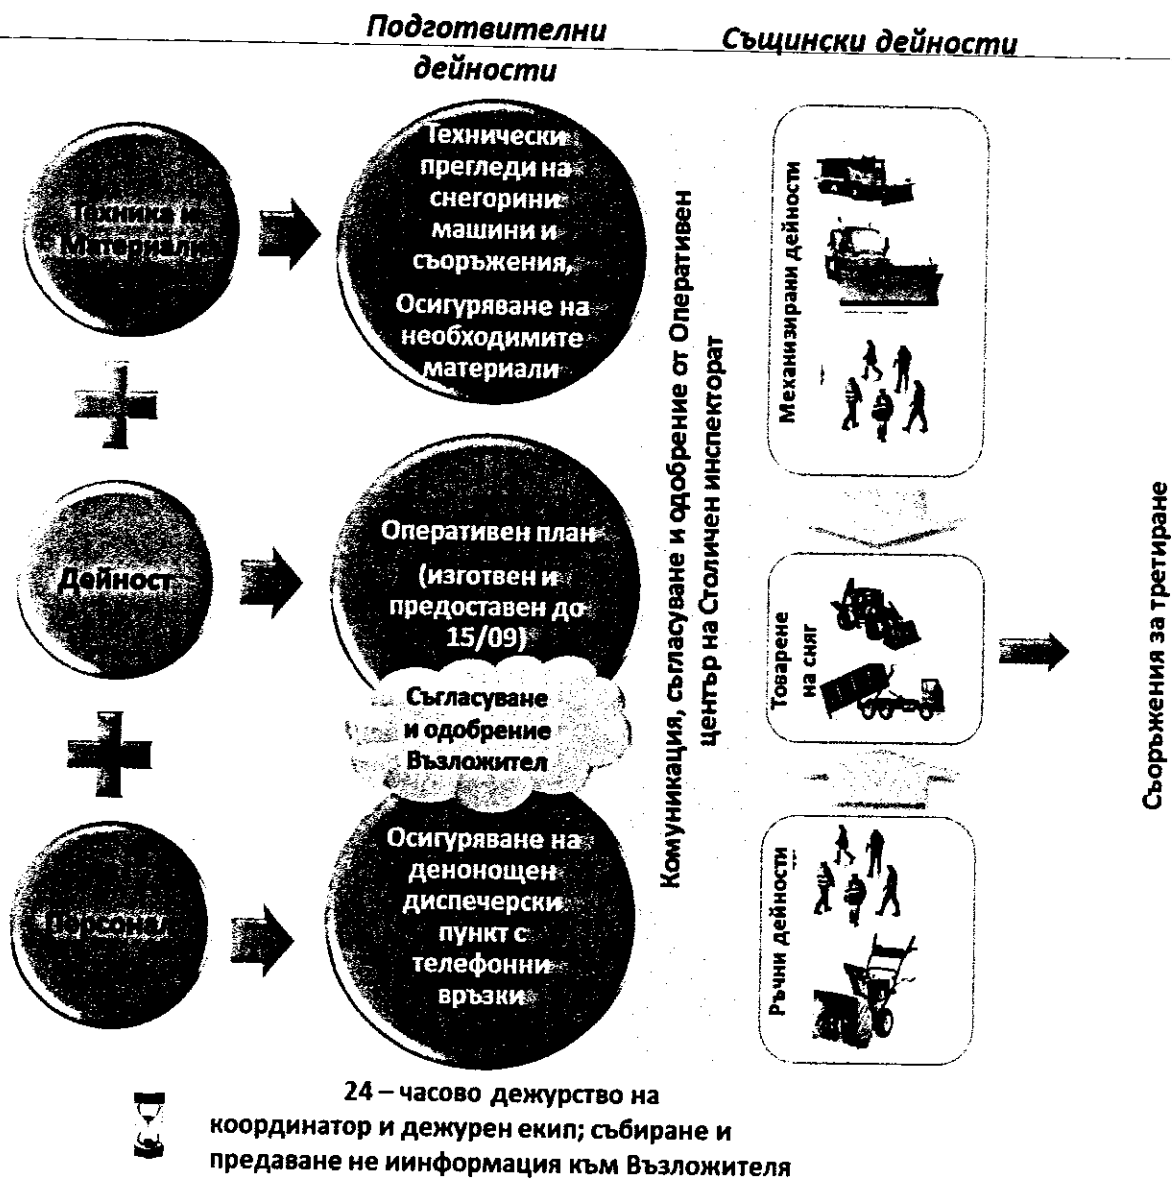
Подготвителни дейности

Същински дейности

Техника и Материали

Технически прегледи на снегорини машини и съоръжения,

Осигуряване на необходимите материали

Дейност

Оперативен план (изготвен и предоставен до 15/09)

Съгласуване и одобрение Възложител

Персонал

Осигуряване на денонощен диспечерски пункт с телефонни връзки

Комуникация, съгласуване и одобрение от Оперативен център на Столичен инспекторат

Механизирани дейности

Товарене на сняг

Ръчни дейности

Съоръжения за третиране

24 – часово дежурство на координатор и дежурен екип; събиране и предаване не иинформация към Възложителя